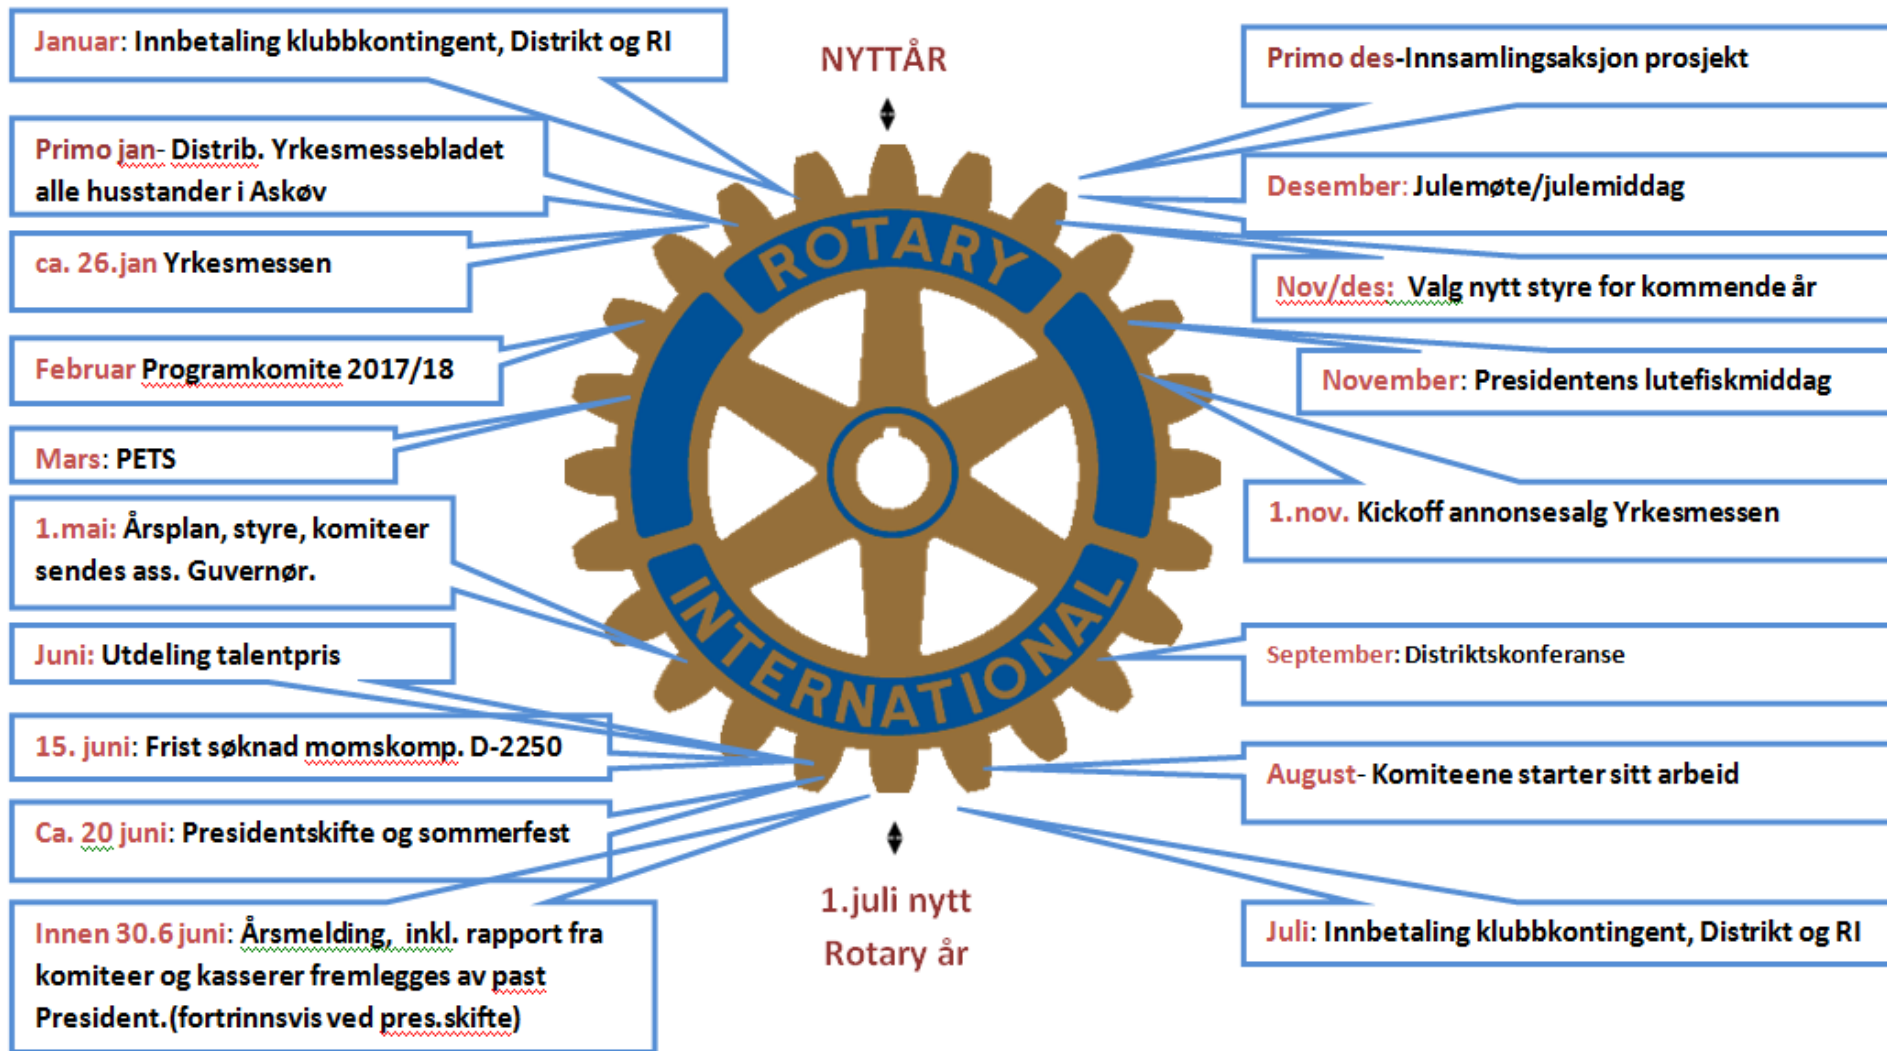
Januar: Innbetaling klubbkontingent, Distrikt og RI

Primo jan- Distrib. Yrkesmessebladet alle husstander i Askøv

ca. 26.jan Yrkesmessen

Februar Programkomite 2017/18

Mars: PETS

1.mai: Årsplan, styre, komiteer sendes ass. Guvernør.

Juni: Utdeling talentpris

15. juni: Frist søknad momskomp. D-2250

Ca. 20 juni: Presidentskifte og sommerfest

Innen 30.6 juni: Årsmelding, inkl. rapport fra komiteer og kasserer fremlegges av past President.(fortrinnsvis ved pres.skifte)

NYTTÅR

ROTARY INTERNATIONAL

1.juli nytt Rotary år

Primo des-Innsamlingsaksjon prosjekt

Desember: Julemøte/julemiddag

Nov/des: Valg nytt styre for kommende år

November: Presidentens lutefiskmiddag

1.nov. Kickoff annonsesalg Yrkesmessen

September: Distriktskonferanse

August- Komiteene starter sitt arbeid

Juli: Innbetaling klubbkontingent, Distrikt og RI